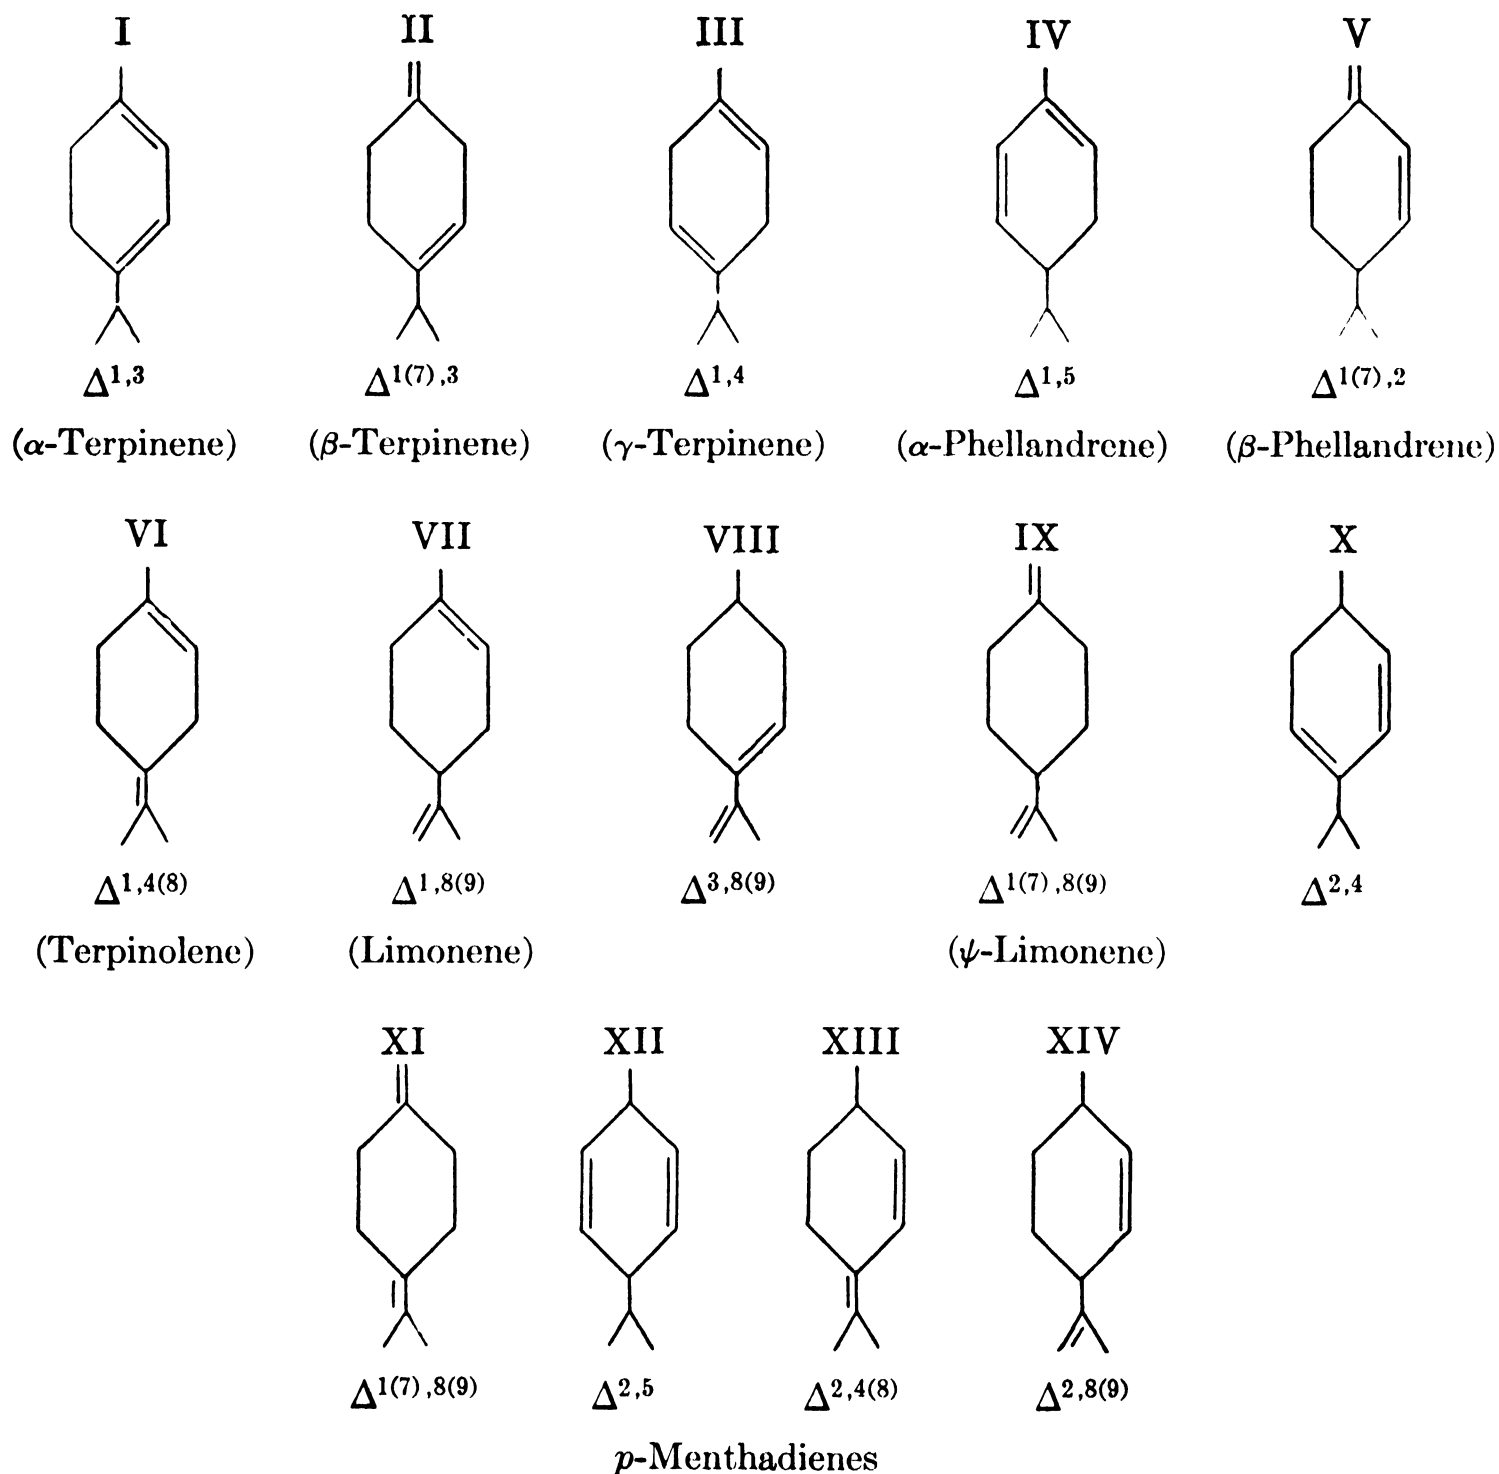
I

$\Delta^{1,3}$

($\alpha$-Terpinene)

II

$\Delta^{1(7),3}$

($\beta$-Terpinene)

III

$\Delta^{1,4}$

($\gamma$-Terpinene)

IV

$\Delta^{1,5}$

($\alpha$-Phellandrene)

V

$\Delta^{1(7),2}$

($\beta$-Phellandrene)

VI

$\Delta^{1,4(8)}$

(Terpinolene)

VII

$\Delta^{1,8(9)}$

(Limonene)

VIII

$\Delta^{3,8(9)}$

IX

$\Delta^{1(7),8(9)}$

($\psi$-Limonene)

X

$\Delta^{2,4}$

XI

$\Delta^{1(7),8(9)}$

XII

$\Delta^{2,5}$

XIII

$\Delta^{2,4(8)}$

XIV

$\Delta^{2,8(9)}$

$p$-Menthadienes